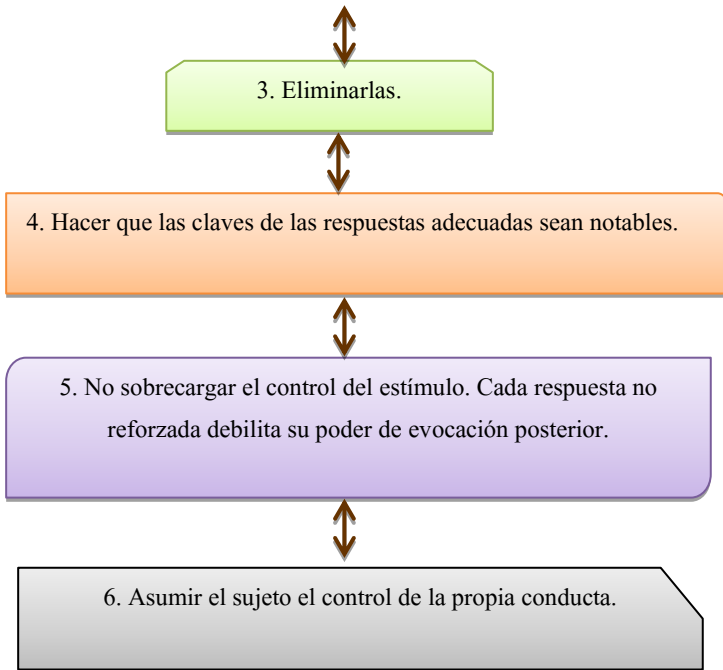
3. Eliminarlas.

4. Hacer que las claves de las respuestas adecuadas sean notables.

5. No sobrecargar el control del estímulo. Cada respuesta no reforzada debilita su poder de evocación posterior.

6. Asumir el sujeto el control de la propia conducta.